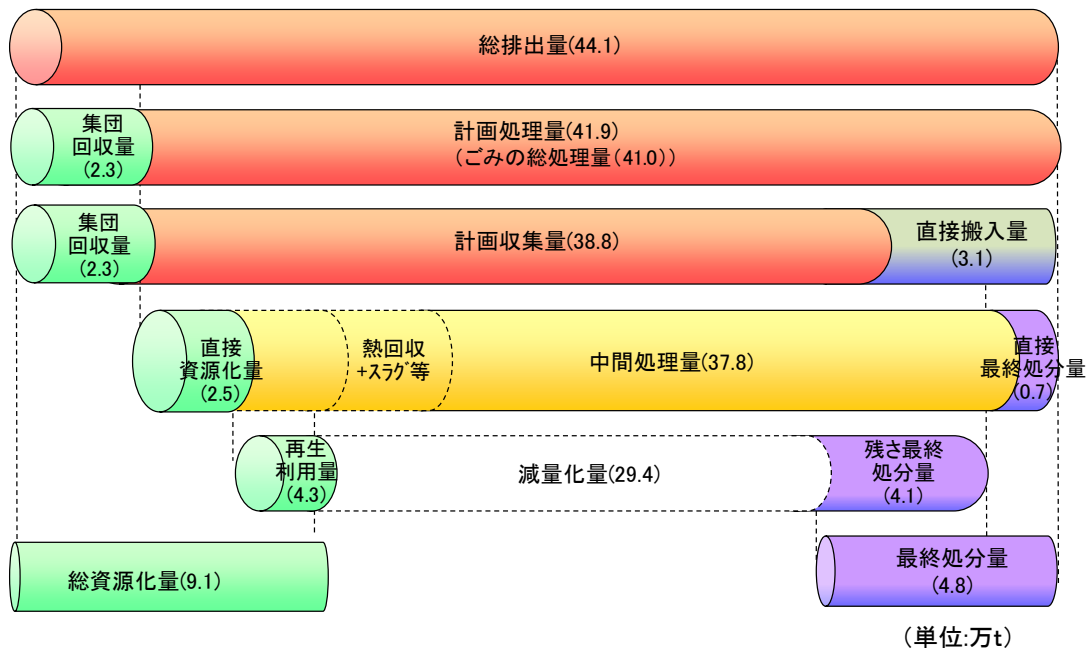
総排出量(44.1)

集団
回収量
(2.3)

計画処理量(41.9)
(ごみの総処理量(41.0))

集団
回収量
(2.3)

計画収集量(38.8)

直接搬入量
(3.1)

直接
資源化量
(2.5)

熱回収
+スラグ等

中間処理量(37.8)

直接
最終処分量
(0.7)

再生
利用量
(4.3)

減量化量(29.4)

残さ最終
処分量
(4.1)

総資源化量(9.1)

最終処分量
(4.8)

(単位:万t)